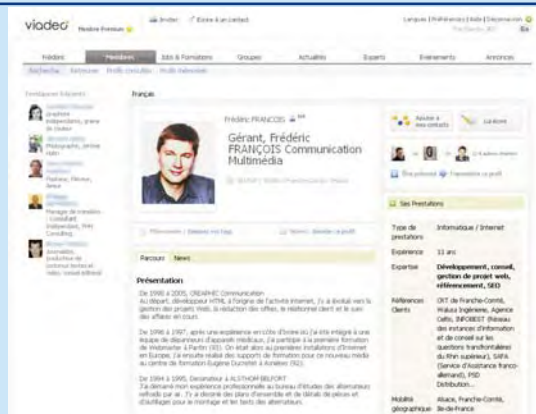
viadeo Membre Premium

Inviter Écrire à un contact

Langues | Préférences | Aide | Déconnexion

Fil Membres Jobs & Formations Groupes Actualités Experts Événements Annonces

Recherche Retrouver Profils consultés Profils Intéressés

Français

Frédéric FRANÇOIS

Gérant, Frédéric FRANÇOIS Communication Multimédia

Ajouter à mes contacts

Parcours News

Présentation

De 1998 à 2005, CREAPHIC Communication
Au départ, développeur HTML à l'origine de l'activité Internet, j'y ai évolué vers la gestion des projets Web, la rédaction des offres, le relationnel client et le suivi des affaires en cours.

De 1996 à 1997, après une expérience en côte d'Ivoire où j'ai été intégré à une équipe de dépanneurs d'appareils médicaux, j'ai participé à la première formation de Webmaster à Pantin (93). On était alors aux premières installations d'Internet en Europe. J'ai ensuite réalisé des supports de formation pour ce nouveau média au centre de formation Eugène Ducretet à Annecy (92).

De 1994 à 1995, Dessinateur à ALSTHOM BELFORT
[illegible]

Ses Prestations

| Type de prestations | Informatique / Internet |
|---|---|
| Expérience | 11 ans |
| Expertise | Développement, conseil, gestion de projet web, référencement, SEO |
| Références Clients | CRT de Franche-Comté, Wakza Ingénierie, Agence Cetra, INFOBEST (Réseau des instances d'information et de conseil sur les questions transfrontalières du Rhin supérieur), SAFA (Service d'Assistance franco-allemand), PSD Distribution... |
| Mobilité géographique | Alsace, Franche-Comté, Ile-de-France |